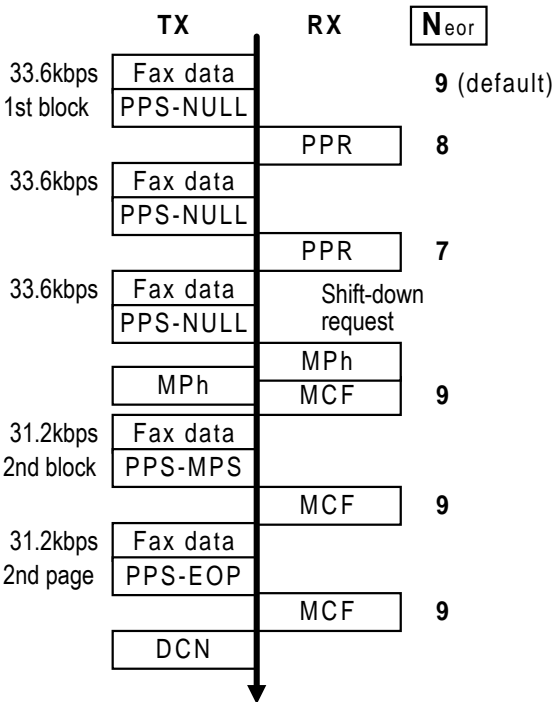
TX
RX
$N_{eor}$

33.6kbps
1st block
Fax data
PPS-NULL
9 (default)

PPR
8

33.6kbps
Fax data
PPS-NULL

PPR
7

33.6kbps
Fax data
PPS-NULL
Shift-down request

MPh
MPh
MCF
9

31.2kbps
2nd block
Fax data
PPS-MPS

MCF
9

31.2kbps
2nd page
Fax data
PPS-EOP

MCF
9

DCN